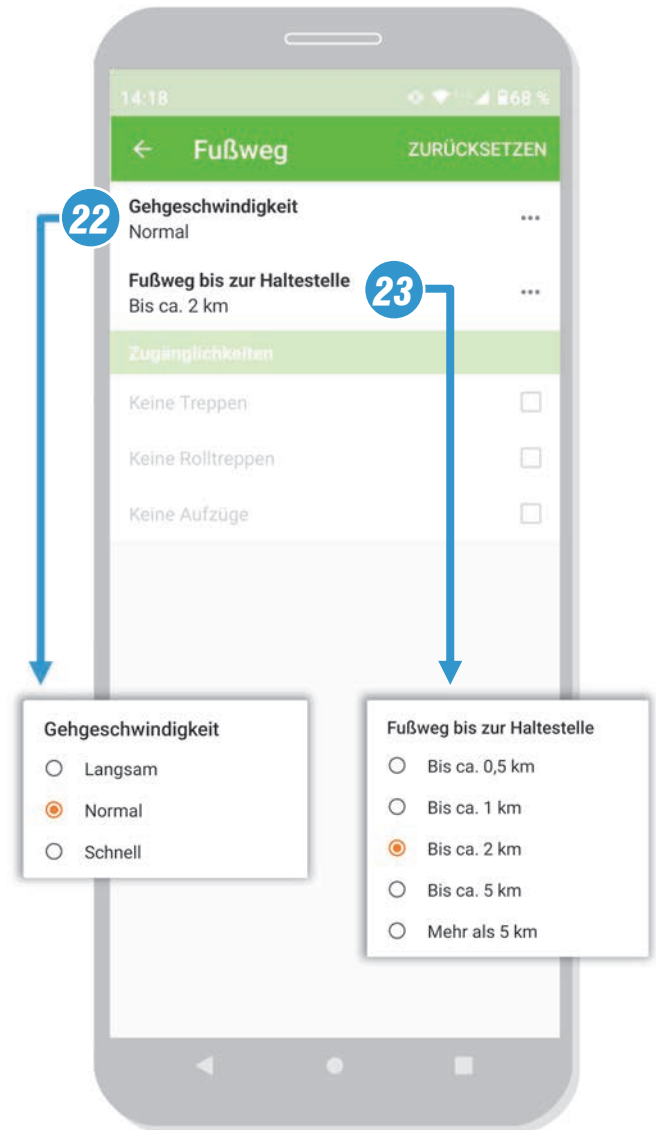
14:18

68 %

Fußweg

ZURÜCKSETZEN

22

Gehgeschwindigkeit
Normal

Fußweg bis zur Haltestelle
Bis ca. 2 km

23

Zugänglichkeiten

Keine Treppen

Keine Rolltreppen

Keine Aufzüge

Gehgeschwindigkeit

Langsam

Normal

Schnell

Fußweg bis zur Haltestelle

Bis ca. 0,5 km

Bis ca. 1 km

Bis ca. 2 km

Bis ca. 5 km

Mehr als 5 km